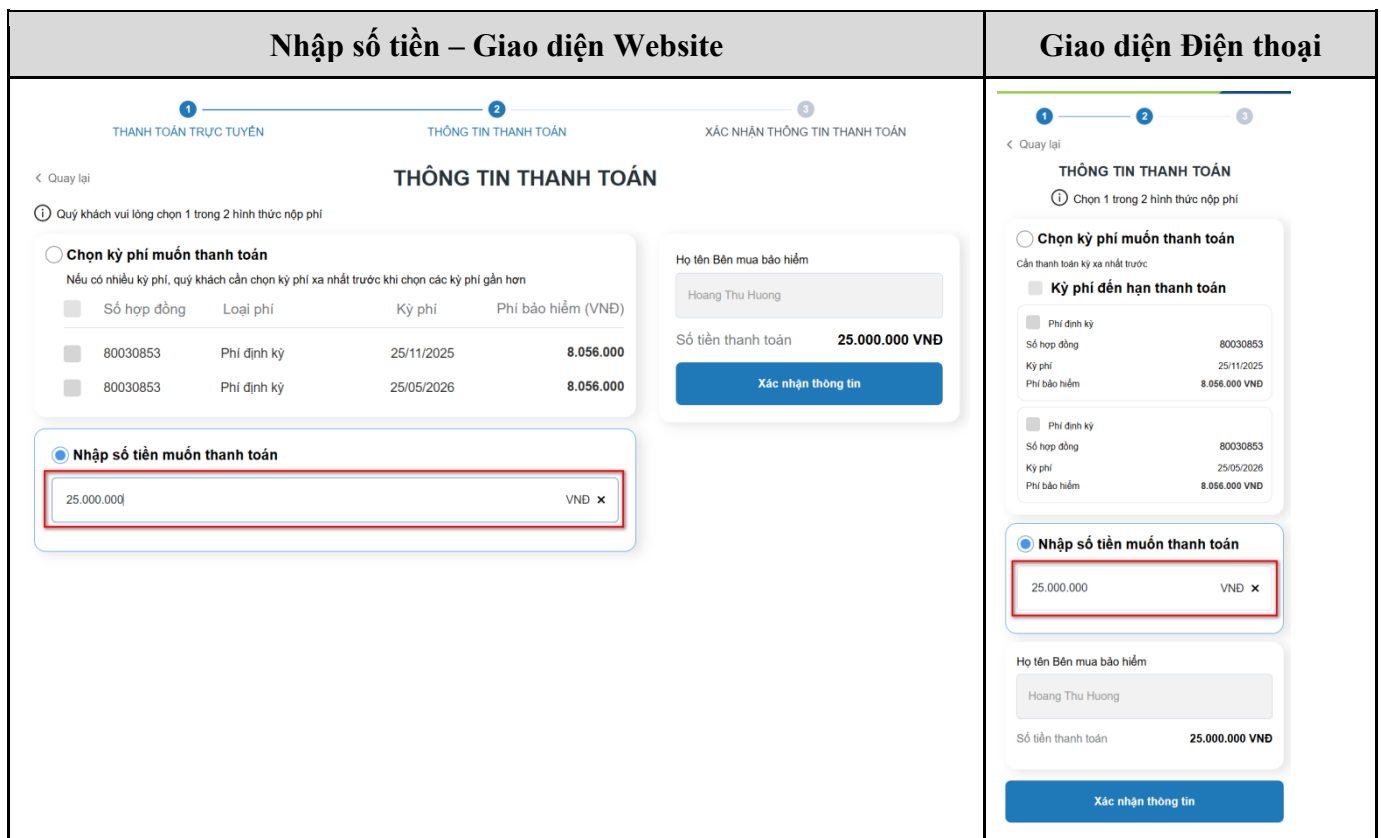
| Nhập số tiền – Giao diện Website | Giao diện Điện thoại |
|---|---|
| 1 THANH TOÁN TRỰC TUYẾN 2 THÔNG TIN THANH TOÁN 3 XÁC NHẬN THÔNG TIN THANH TOÁN | 1 2 3 |

< Quay lại

THÔNG TIN THANH TOÁN

(i) Quý khách vui lòng chọn 1 trong 2 hình thức nộp phí

Chọn kỳ phí muốn thanh toán

Nếu có nhiều kỳ phí, quý khách cần chọn kỳ phí xa nhất trước khi chọn các kỳ phí gần hơn

| Số hợp đồng | Loại phí | Kỳ phí | Phí bảo hiểm (VNĐ) |
|---|---|---|---|
| 80030853 | Phí định kỳ | 25/11/2025 | 8.056.000 |
| 80030853 | Phí định kỳ | 25/05/2026 | 8.056.000 |

Nhập số tiền muốn thanh toán

25.000.000 VNĐ ×

Họ tên Bên mua bảo hiểm

Hoang Thu Huong

Số tiền thanh toán 25.000.000 VNĐ

Xác nhận thông tin

< Quay lại

THÔNG TIN THANH TOÁN

(i) Chọn 1 trong 2 hình thức nộp phí

Chọn kỳ phí muốn thanh toán

Cần thanh toán kỳ xa nhất trước

Kỳ phí đến hạn thanh toán

Phí định kỳ
Số hợp đồng 80030853
Kỳ phí 25/11/2025
Phí bảo hiểm 8.056.000 VNĐ

Phí định kỳ
Số hợp đồng 80030853
Kỳ phí 25/05/2026
Phí bảo hiểm 8.056.000 VNĐ

Nhập số tiền muốn thanh toán

25.000.000 VNĐ ×

Họ tên Bên mua bảo hiểm

Hoang Thu Huong

Số tiền thanh toán 25.000.000 VNĐ

Xác nhận thông tin